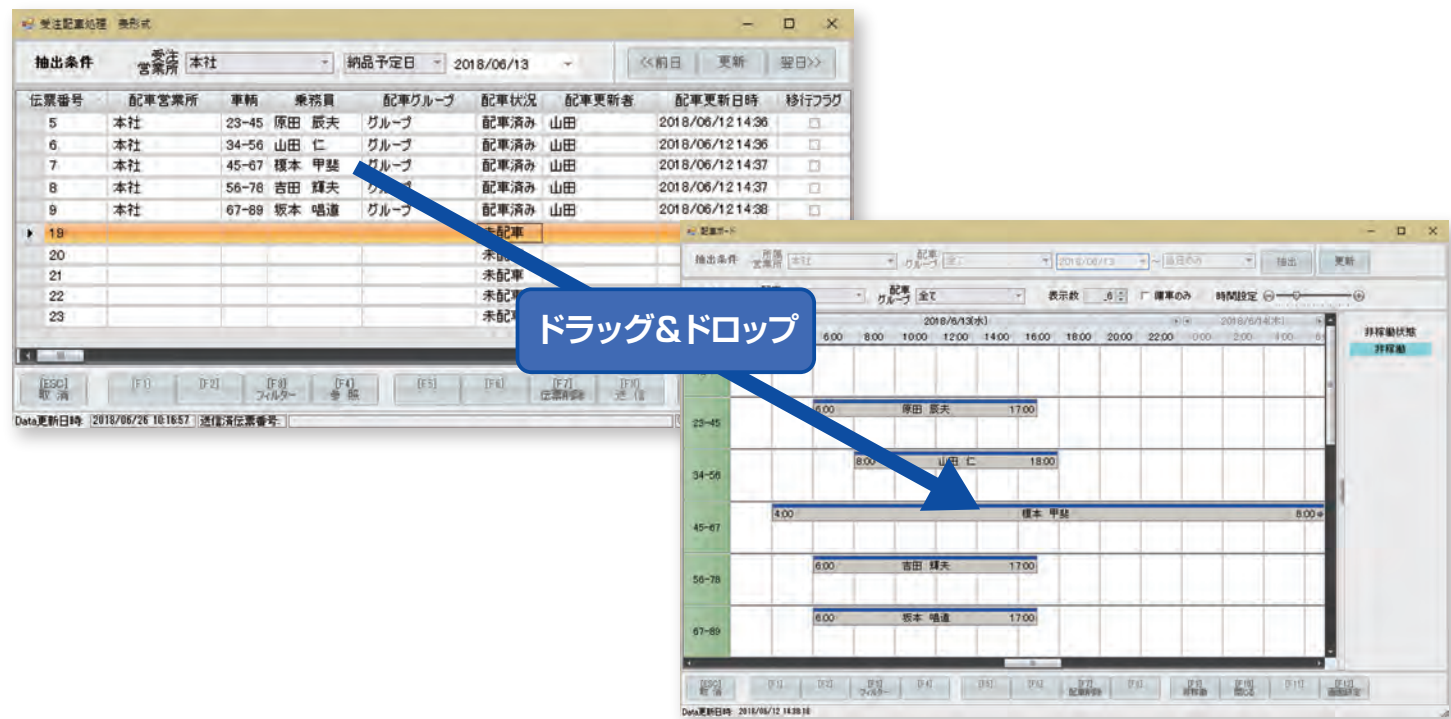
受注配車処理 表形式

抽出条件 受注営業所 本社 納品予定日 2018/06/13 <<前日 更新 翌日>>

| 伝票番号 | 配車営業所 | 車輌 | 乗務員 | 配車グループ | 配車状況 | 配車更新者 | 配車更新日時 | 移行フラグ |
|---|---|---|---|---|---|---|---|---|
| 5 | 本社 | 23-45 | 原田 辰夫 | グループ | 配車済み | 山田 | 2018/06/12 14:36 | □ |
| 6 | 本社 | 34-56 | 山田 仁 | グループ | 配車済み | 山田 | 2018/06/12 14:36 | □ |
| 7 | 本社 | 45-67 | 榎本 甲斐 | グループ | 配車済み | 山田 | 2018/06/12 14:37 | □ |
| 8 | 本社 | 56-78 | 吉田 輝夫 | グループ | 配車済み | 山田 | 2018/06/12 14:37 | □ |
| 9 | 本社 | 67-89 | 坂本 唱道 | グループ | 配車済み | 山田 | 2018/06/12 14:38 | □ |
| 19 | | | | | 未配車 | | | |
| 20 | | | | | 未配 | | | |
| 21 | | | | | 未配車 | | | |
| 22 | | | | | 未配 | | | |
| 23 | | | | | 未配 | | | |

[ESC] 取消 [F1] [F2] [F3] フィルター [F4] 参照 [F5] [F6] [F7] 伝票削除 [F8] 送信

Data更新日時: 2018/06/26 10:16:57 送信済伝票番号:

ドラッグ&ドロップ

配車ボード

抽出条件 所属営業所 本社 配車グループ 全て 2018/06/13 ~ 当日のみ 抽出 更新

配車グループ 全て 表示数 6 傭車のみ 時間設定

2018/6/13(水) 2018/6/14(木)

6:00 8:00 10:00 12:00 14:00 16:00 18:00 20:00 22:00 0:00 2:00 4:00

非稼働状態 非稼働

23-45 6:00 原田 辰夫 17:00
34-56 8:00 山田 仁 18:00
45-67 4:00 榎本 甲斐 8:00
56-78 6:00 吉田 輝夫 17:00
67-89 6:00 坂本 唱道 17:00

[ESC] 取消 [F1] [F2] [F3] フィルター [F4] [F5] [F6] [F7] 配車削除 [F8] [F9] 非稼働 [F10] 閉じる [F11] [F12] 画面設定

Data更新日時: 2018/06/12 14:38:18